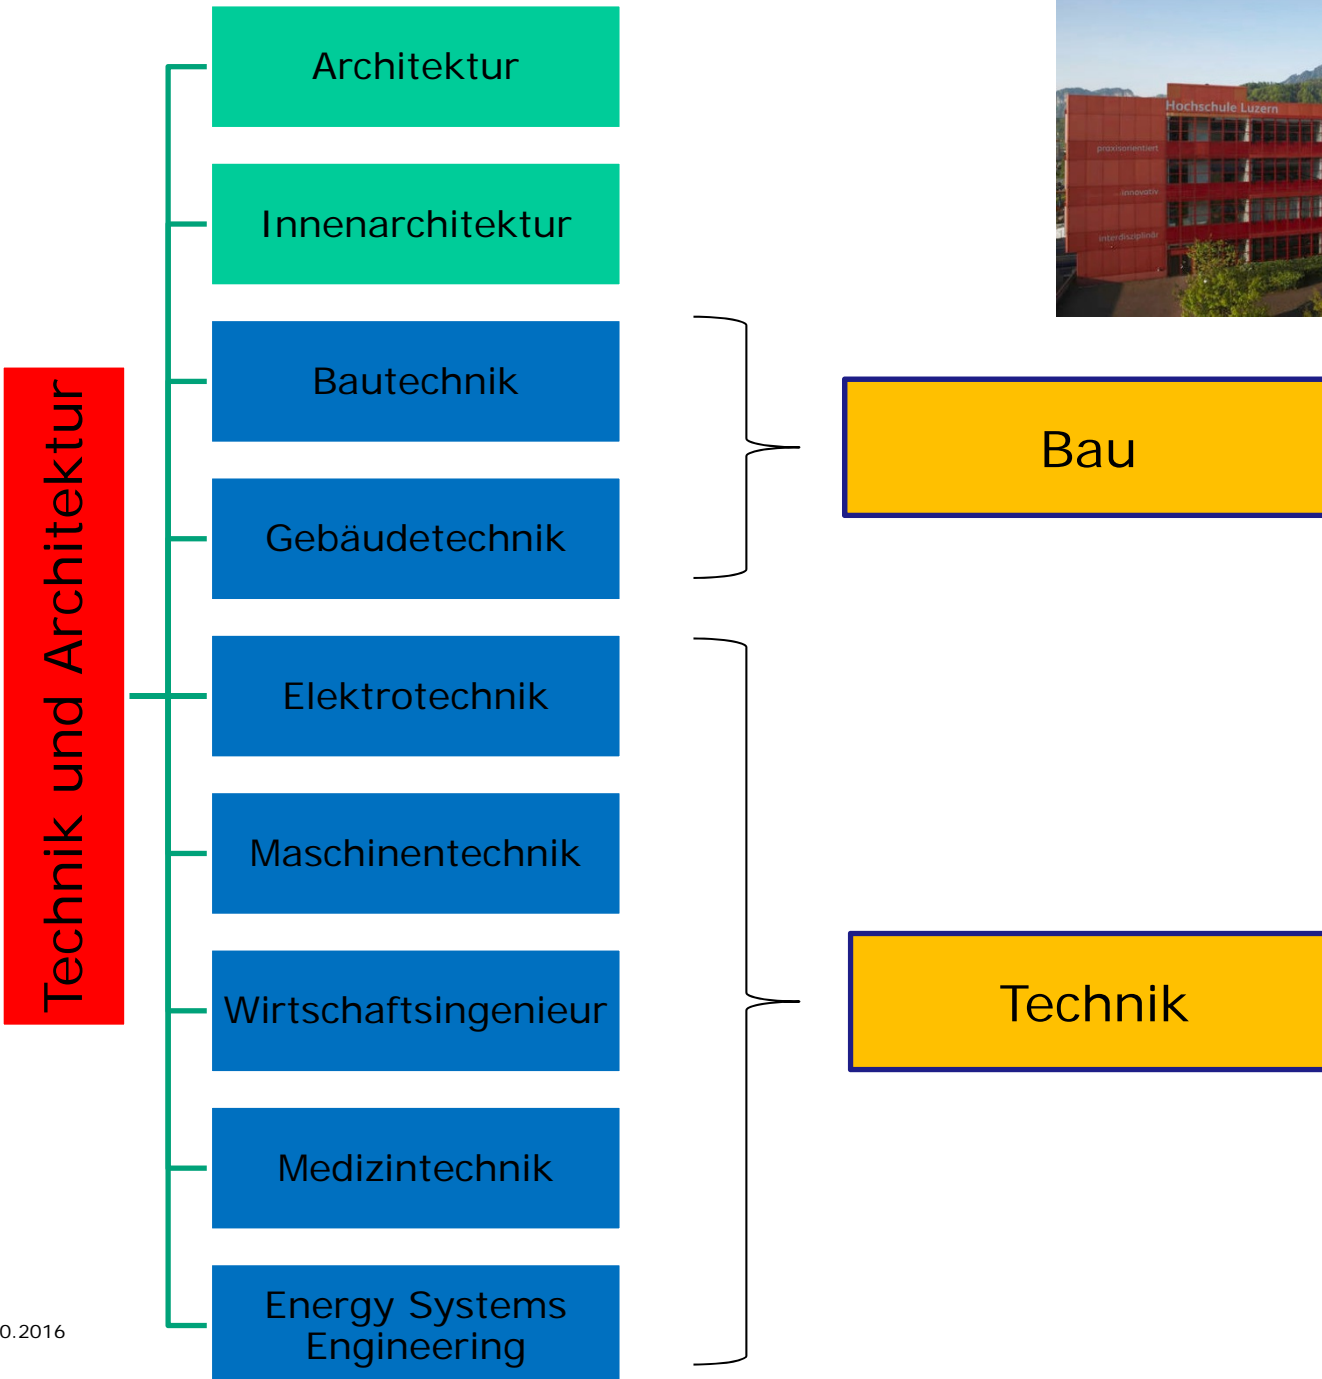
Technik und Architektur

Architektur

Innenarchitektur

Bautechnik

Gebäudetechnik

Elektrotechnik

Maschinentechnik

Wirtschaftsingenieur

Medizintechnik

Energy Systems Engineering

Hochschule Luzern

praxisorientiert

innovativ

interdisziplinär

Bau

Technik

0.2016